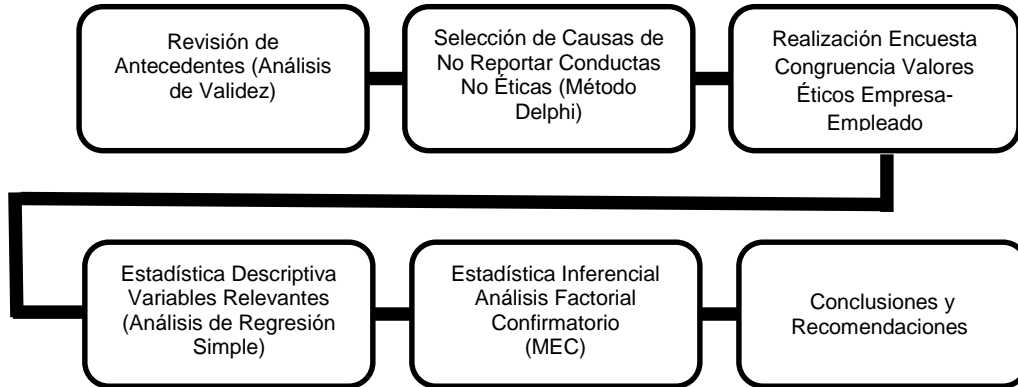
Revisión de Antecedentes (Análisis de Validez)

Selección de Causas de No Reportar Conductas No Éticas (Método Delphi)

Realización Encuesta Congruencia Valores Éticos Empresa-Empleado

Estadística Descriptiva Variables Relevantes (Análisis de Regresión Simple)

Estadística Inferencial Análisis Factorial Confirmatorio (MEC)

Conclusiones y Recomendaciones